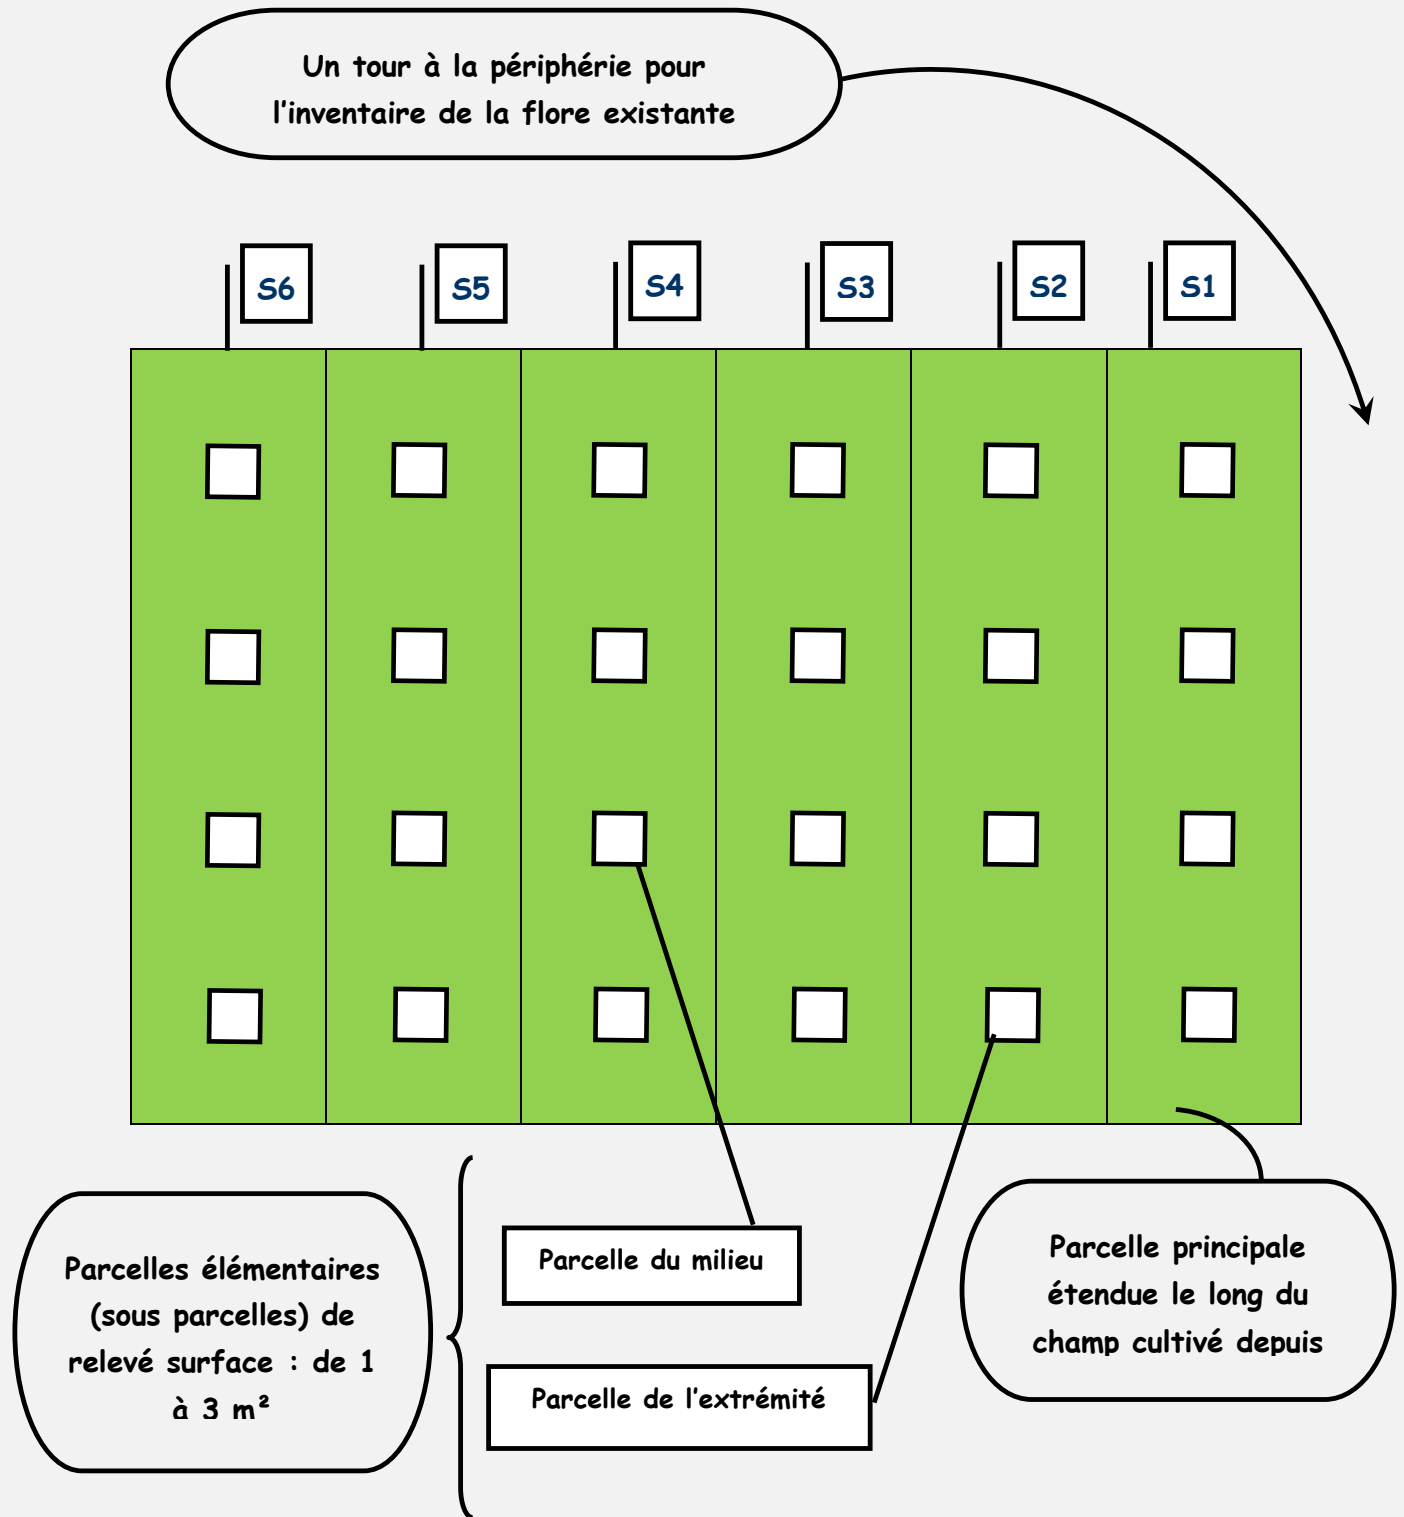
Un tour à la périphérie pour l'inventaire de la flore existante

S6

S5

S4

S3

S2

S1

Parcelles élémentaires (sous parcelles) de relevé surface : de 1 à 3 m²

Parcelle du milieu

Parcelle de l'extrémité

Parcelle principale étendue le long du champ cultivé depuis